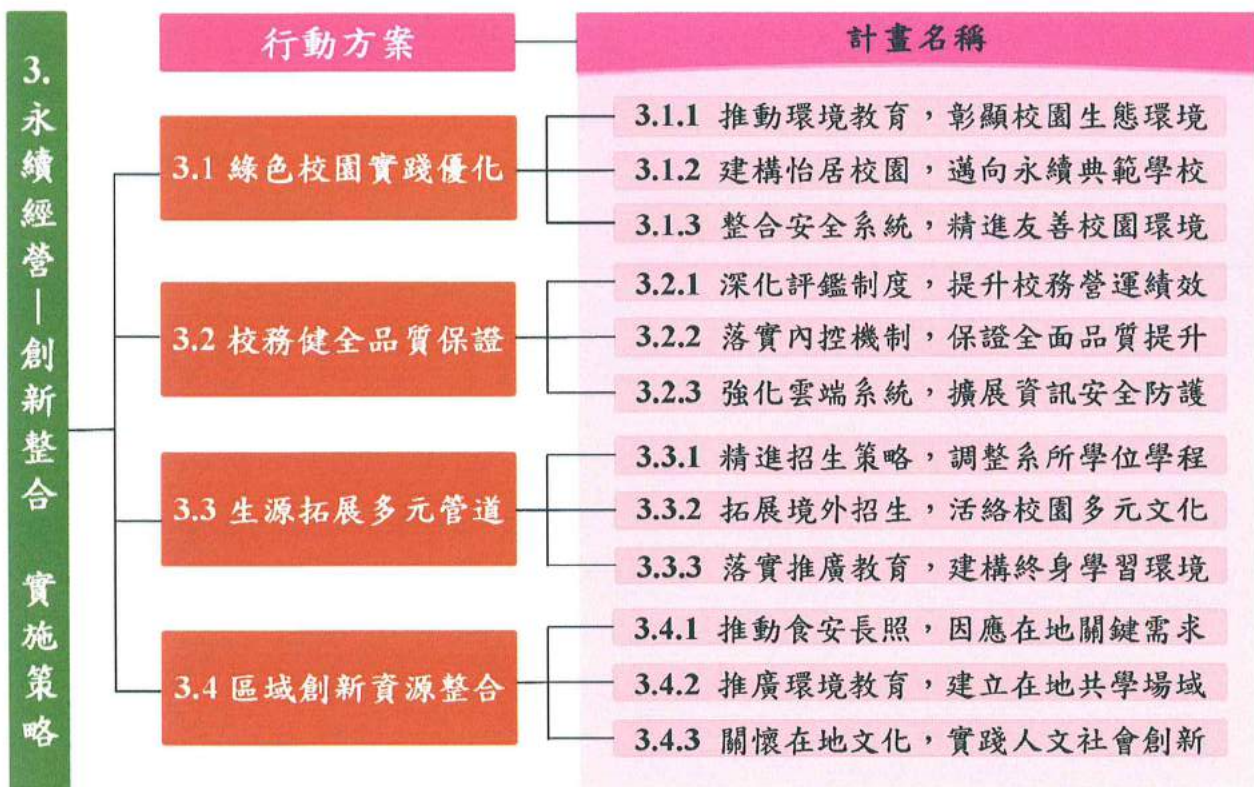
3. 永續經營—創新整合 實施策略

行動方案

計畫名稱

3.1 綠色校園實踐優化

3.1.1 推動環境教育，彰顯校園生態環境
3.1.2 建構怡居校園，邁向永續典範學校
3.1.3 整合安全系統，精進友善校園環境

3.2 校務健全品質保證

3.2.1 深化評鑑制度，提升校務營運績效
3.2.2 落實內控機制，保證全面品質提升
3.2.3 強化雲端系統，擴展資訊安全防護

3.3 生源拓展多元管道

3.3.1 精進招生策略，調整系所學位學程
3.3.2 拓展境外招生，活絡校園多元文化
3.3.3 落實推廣教育，建構終身學習環境

3.4 區域創新資源整合

3.4.1 推動食安長照，因應在地關鍵需求
3.4.2 推廣環境教育，建立在地共學場域
3.4.3 關懷在地文化，實踐人文社會創新